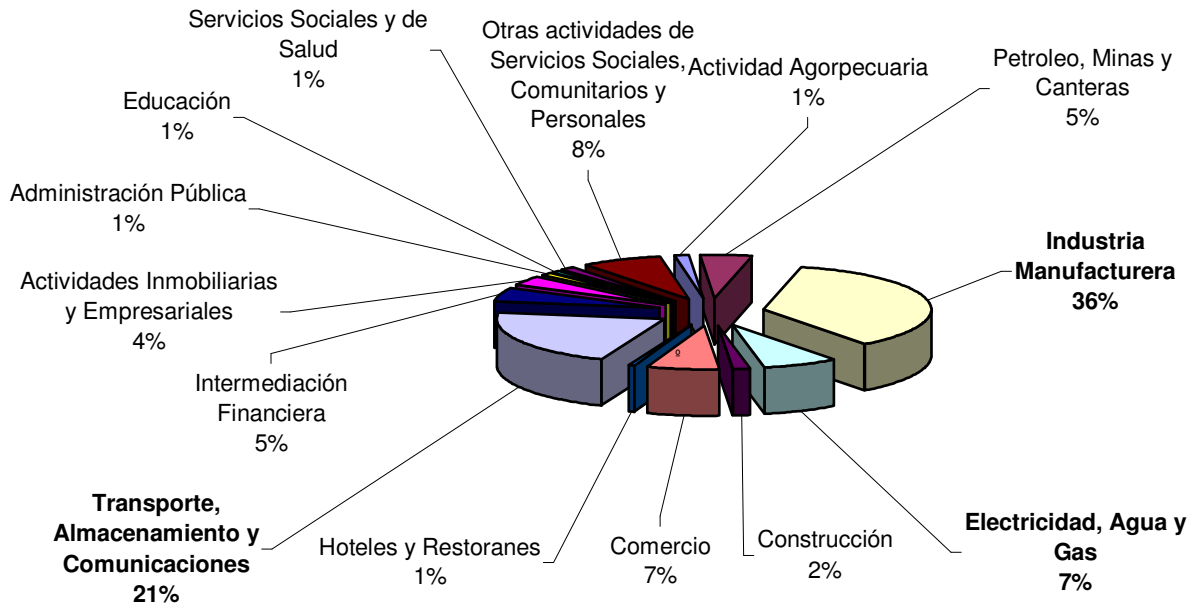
Servicios Sociales y de Salud
1%

Otras actividades de Servicios Sociales, Comunitarios y Personales
8%

Actividad Agorpecuaria
1%

Petroleo, Minas y Canteras
5%

Educación
1%

Administración Pública
1%

Industria Manufacturera
36%

Actividades Inmobiliarias y Empresariales
4%

Intermediación Financiera
5%

Transporte, Almacenamiento y Comunicaciones
21%

Hoteles y Restoranes
1%

Comercio
7%

Construcción
2%

Electricidad, Agua y Gas
7%